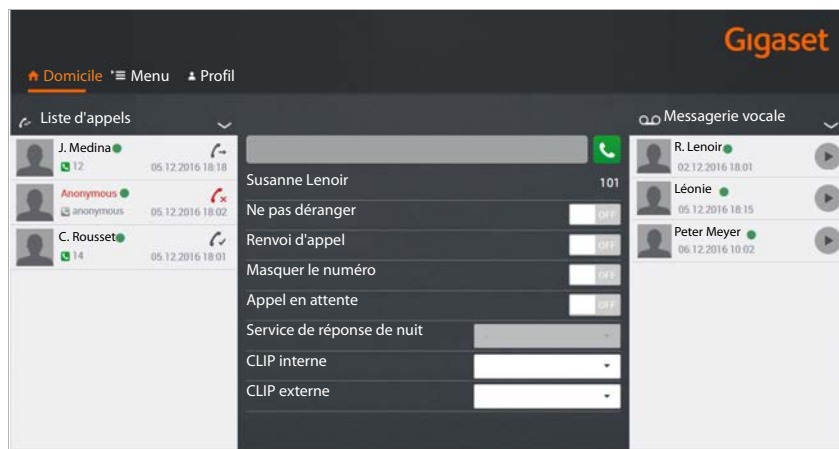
Gigaset

Domicile Menu Profil

Liste d'appels

J. Medina
12 05.12.2016 18:18

Anonymous
anonymous 05.12.2016 18:02

C. Rousset
14 05.12.2016 18:01

Susanne Lenoir 101

Ne pas déranger OFF

Renvoi d'appel OFF

Masquer le numéro OFF

Appel en attente OFF

Service de réponse de nuit

CLIP interne

CLIP externe

Messagerie vocale

R. Lenoir
02.12.2016 18:01

Léonie
05.12.2016 18:15

Peter Meyer
06.12.2016 10:02